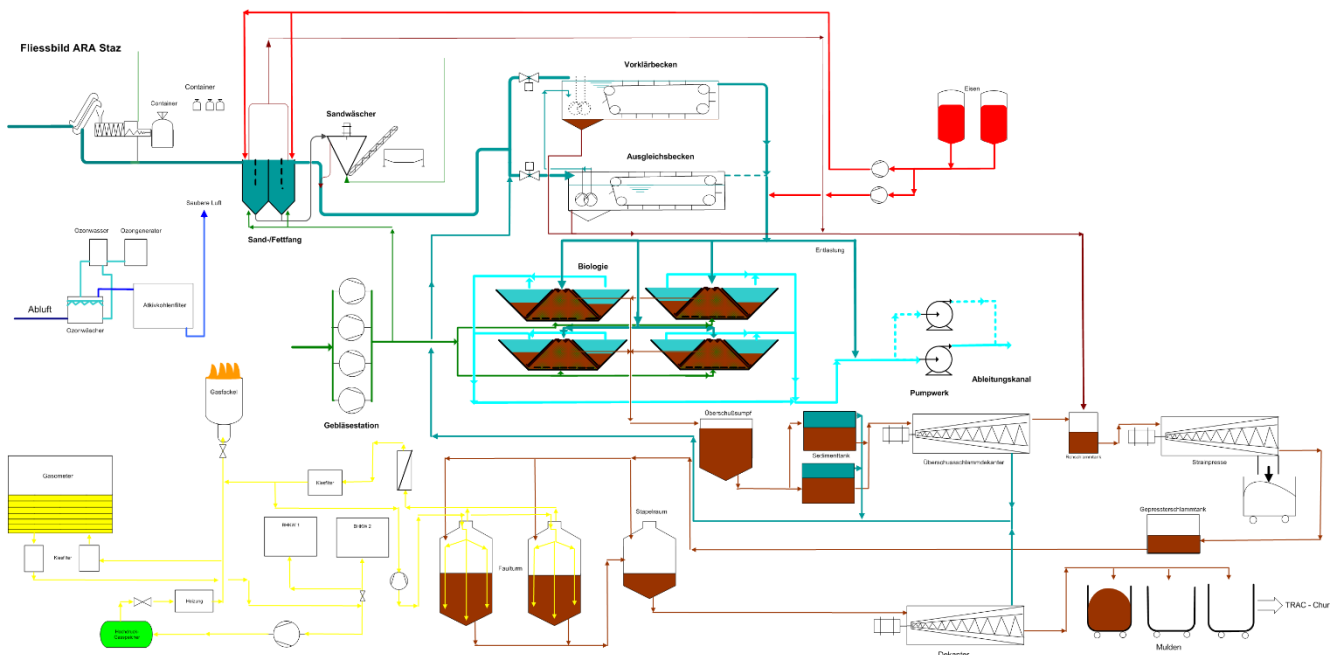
Fliessbild ARA Staz

Container

Container

Sandwäscher

Sand-/Fettfang

Saubere Luft

Ozonwasser

Ozongenerator

Abluft

Ozonwäscher

Aktivkohlenfilter

Vorklärbecken

Ausgleichsbecken

Eisen

Entlastung

Biologie

Gebläsestation

Pumpwerk

Ableitungskanal

Gasfackel

Gasometer

Kiesfilter

Kiesfilter

Brikat 1

Brikat 2

Heizung

Faulturm

Stapelraum

Überschußsumpf

Sedimenttank

Überschussschlammdekanter

Presswerk

Siebpresse

Gepresstschlammtank

Mulden

TRAC - Chur

Dekanter